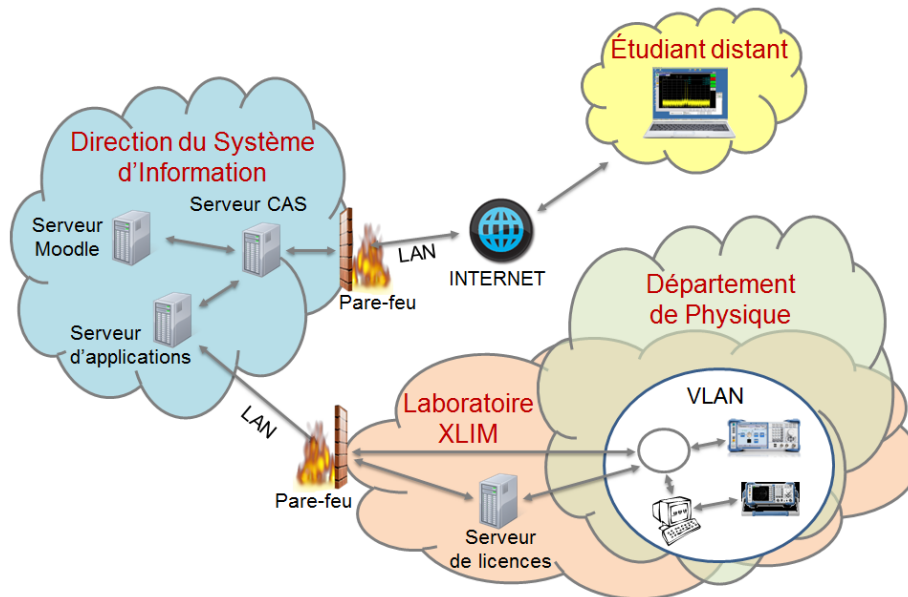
Étudiant distant

Direction du Système d'Information

Serveur Moodle

Serveur CAS

Serveur d'applications

Pare-feu

LAN

INTERNET

Département de Physique

VLAN

Laboratoire XLIM

LAN

Pare-feu

Serveur de licences